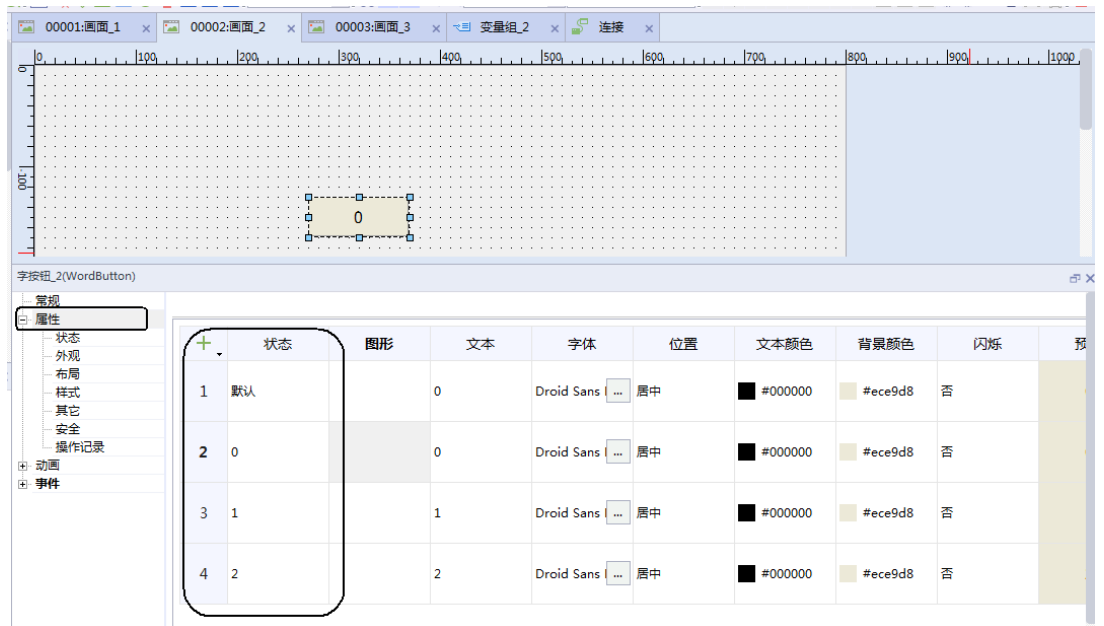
00001:画面_1 × 00002:画面_2 × 00003:画面_3 × 变量组_2 × 连接 ×

0 100 200 300 400 500 600 700 800 900 1000

0

100

0

字按钮_2(WordButton)

常规
属性
状态
外观
布局
样式
其它
安全
操作记录
动画
事件

| + | 状态 | 图形 | 文本 | 字体 | 位置 | 文本颜色 | 背景颜色 | 闪烁 | 预 |
|---|---|---|---|---|---|---|---|---|---|
| 1 | 默认 | | 0 | Droid Sans ... | 居中 | #000000 | #ece9d8 | 否 | |
| 2 | 0 | | 0 | Droid Sans ... | 居中 | #000000 | #ece9d8 | 否 | |
| 3 | 1 | | 1 | Droid Sans ... | 居中 | #000000 | #ece9d8 | 否 | |
| 4 | 2 | | 2 | Droid Sans ... | 居中 | #000000 | #ece9d8 | 否 | |